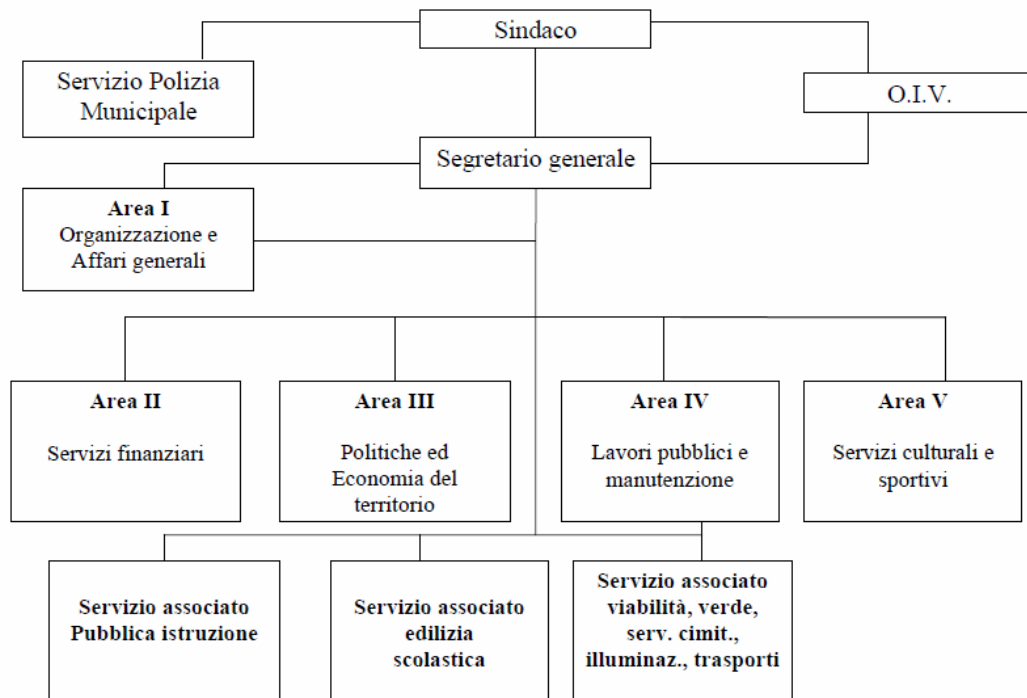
Sindaco

Servizio Polizia Municipale

O.I.V.

Segretario generale

**Area I**
Organizzazione e Affari generali

**Area II**
Servizi finanziari

**Area III**
Politiche ed Economia del territorio

**Area IV**
Lavori pubblici e manutenzione

**Area V**
Servizi culturali e sportivi

**Servizio associato Pubblica istruzione**

**Servizio associato edilizia scolastica**

**Servizio associato viabilità, verde, serv. cimit., illuminaz., trasporti**